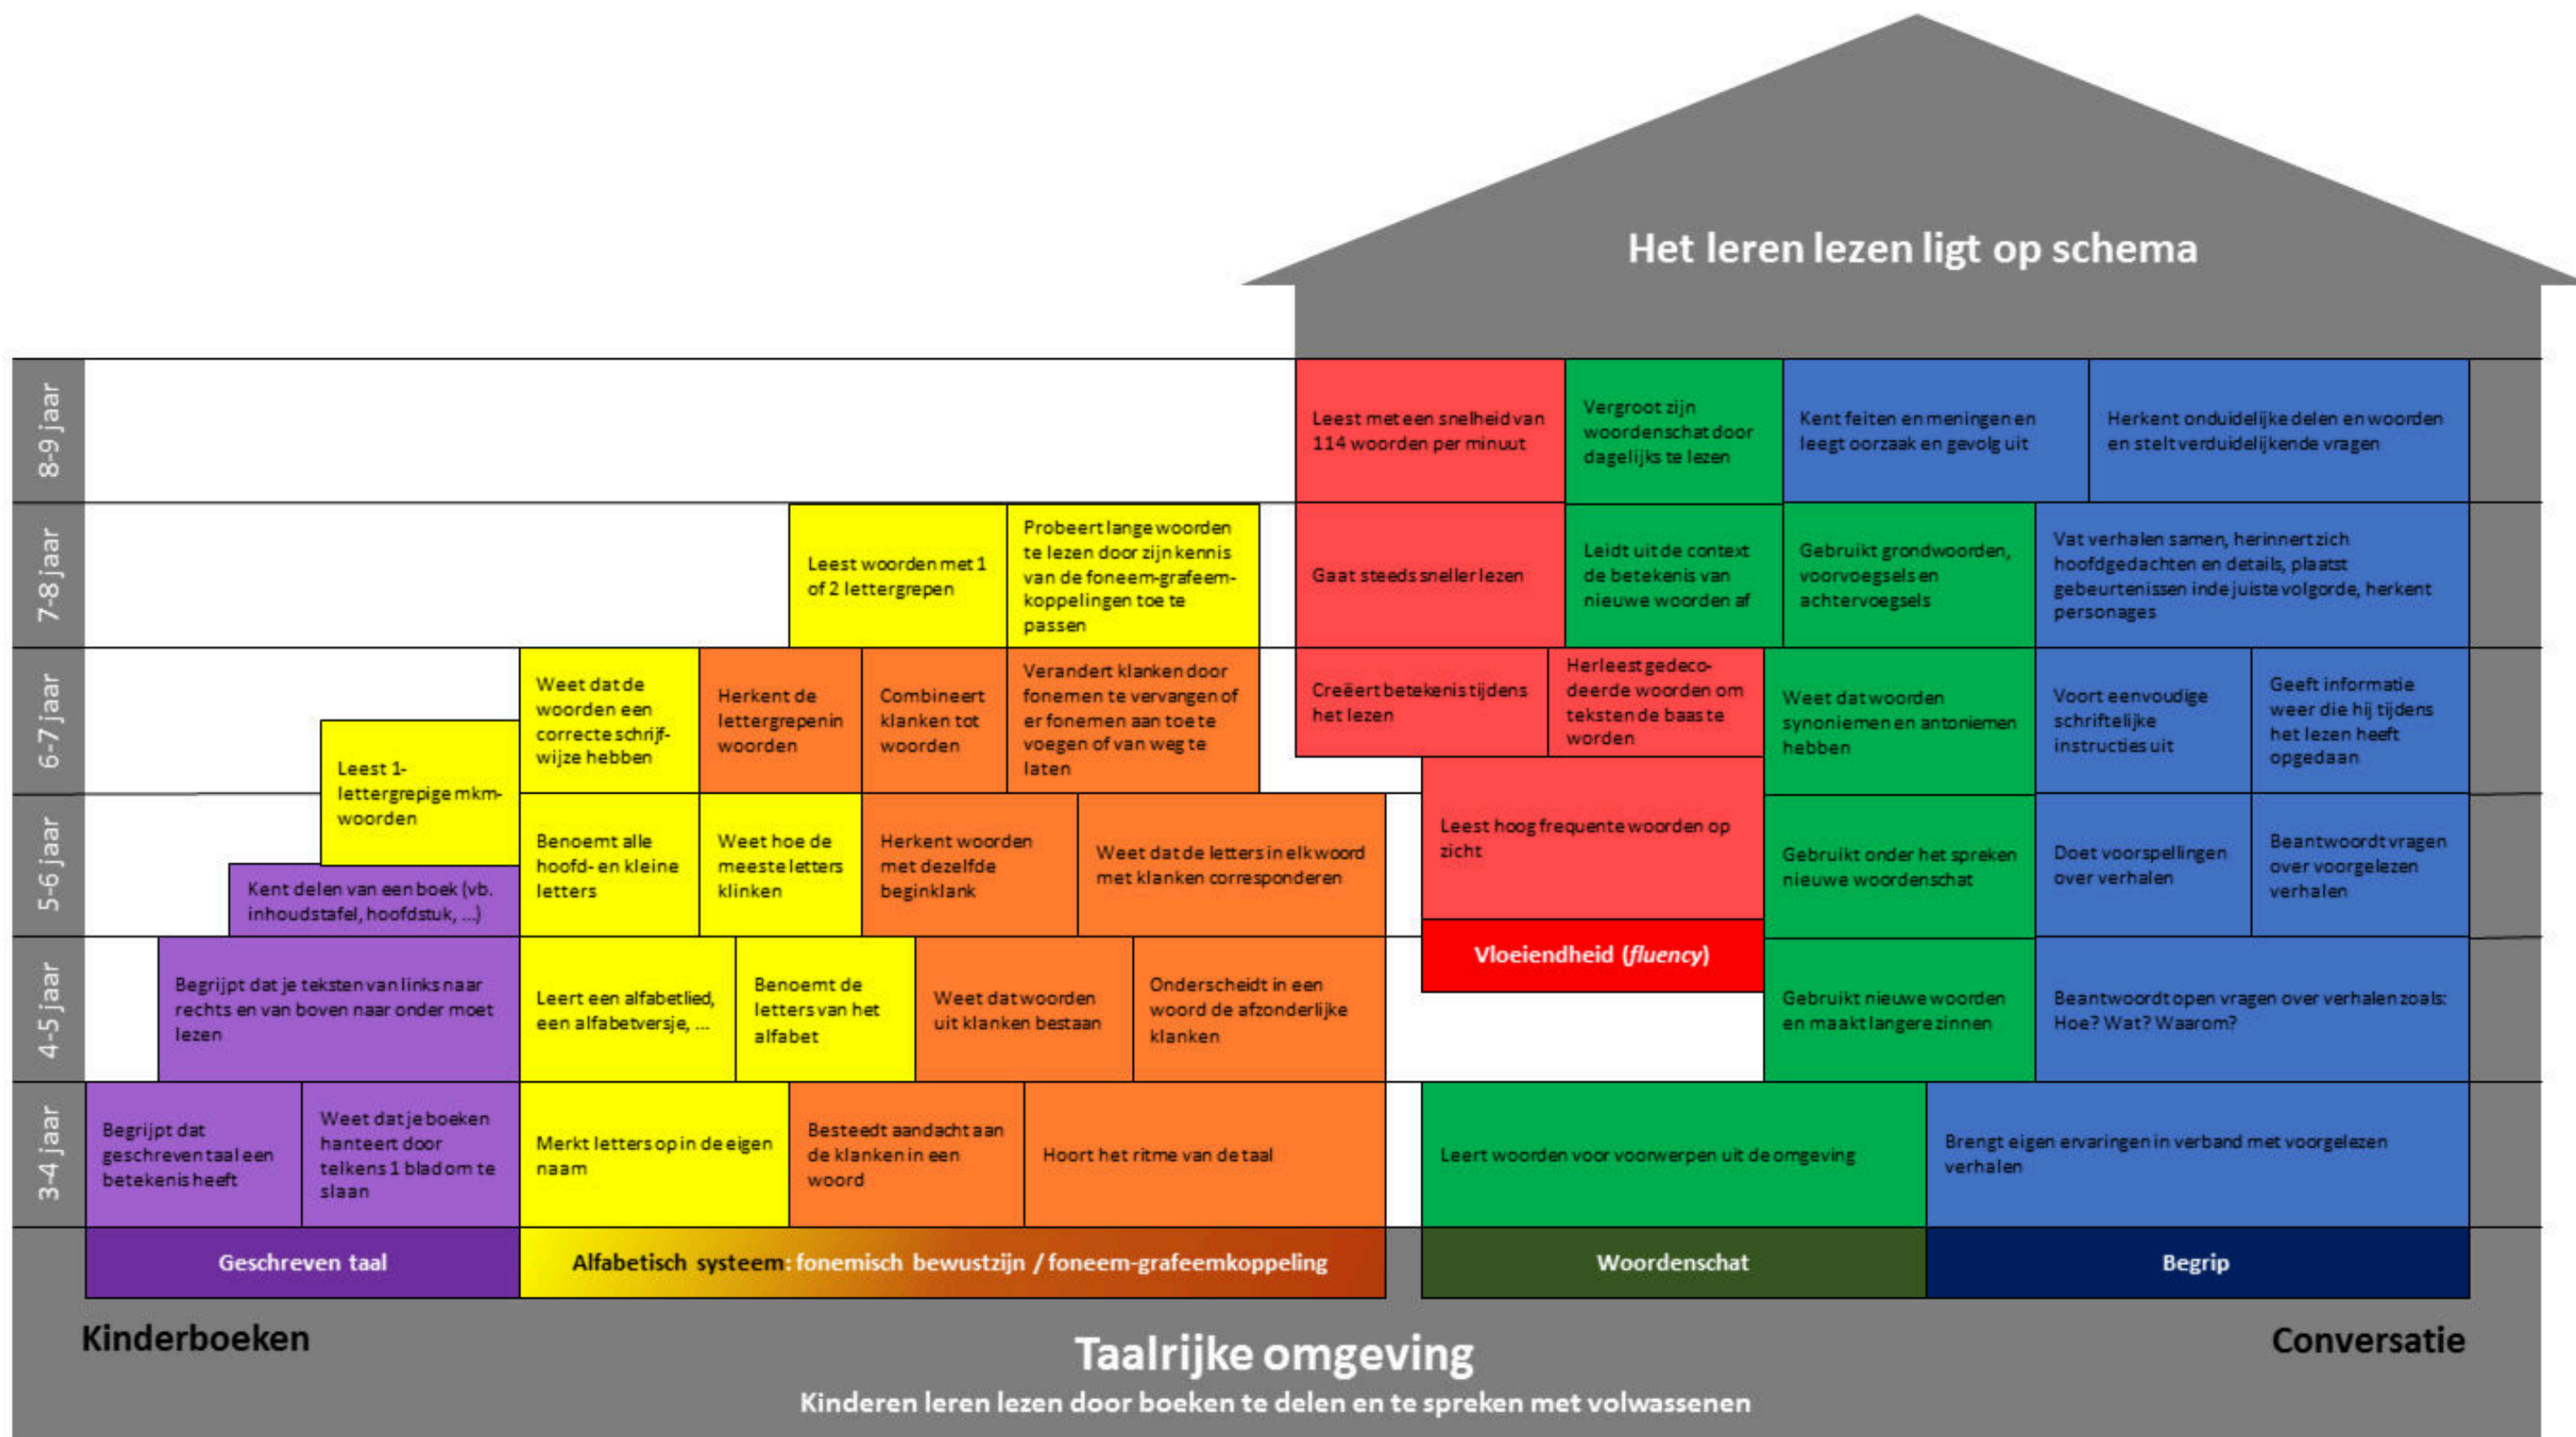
Het leren lezen ligt op schema

8-9 jaar
Leest met een snelheid van 114 woorden per minuut
Vergroot zijn woordenschat door dagelijks te lezen
Kent feiten en meningen en leegt oorzaak en gevolg uit
Herkent onduidelijke delen en woorden en stelt verduidelijkende vragen

7-8 jaar
Leest woorden met 1 of 2 lettergrepen
Probeert lange woorden te lezen door zijn kennis van de foneem-grafeem-koppelingen toe te passen
Gaat steeds sneller lezen
Leidt uit de context de betekenis van nieuwe woorden af
Gebruikt grondwoorden, voorvoegsels en achtervoegsels
Vat verhalen samen, herinnert zich hoofdgedachten en details, plaatst gebeurtenissen in de juiste volgorde, herkent personages

6-7 jaar
Leest 1-lettergrepige mkm-woorden
Weet dat de woorden een correcte schrijfwijze hebben
Herkent de lettergrepen in woorden
Combineert klanken tot woorden
Verandert klanken door fonemen te vervangen of er fonemen aan toe te voegen of van weg te laten
Creëert betekenis tijdens het lezen
Herleest gedecodeerde woorden om teksten de baas te worden
Weet dat woorden synoniemen en antoniemen hebben
Voort eenvoudige schriftelijke instructies uit
Geeft informatie weer die hij tijdens het lezen heeft opgedaan

5-6 jaar
Kent delen van een boek (vb. inhoudstafel, hoofdstuk, ...)
Benoemt alle hoofd- en kleine letters
Weet hoe de meeste letters klinken
Herkent woorden met dezelfde beginklank
Weet dat de letters in elk woord met klanken corresponderen
Leest hoog frequente woorden op zicht
Gebruikt onder het spreken nieuwe woordenschat
Doet voorspellingen over verhalen
Beantwoordt vragen over voorgelezen verhalen

Vloeiendheid (fluency)

4-5 jaar
Begrijpt dat je teksten van links naar rechts en van boven naar onder moet lezen
Leert een alfabetlied, een alfabetversje, ...
Benoemt de letters van het alfabet
Weet dat woorden uit klanken bestaan
Onderscheidt in een woord de afzonderlijke klanken
Gebruikt nieuwe woorden en maakt langere zinnen
Beantwoordt open vragen over verhalen zoals: Hoe? Wat? Waarom?

3-4 jaar
Begrijpt dat geschreven taal een betekenis heeft
Weet dat je boeken hanteert door telkens 1 blad om te slaan
Merkt letters op in de eigen naam
Besteedt aandacht aan de klanken in een woord
Hoort het ritme van de taal
Leert woorden voor voorwerpen uit de omgeving
Brengt eigen ervaringen in verband met voorgelezen verhalen

Geschreven taal
Alfabetisch systeem: fonemisch bewustzijn / foneem-grafeemkoppeling
Woordenschat
Begrip

Kinderboeken
Taalrijke omgeving
Conversatie
Kinderen leren lezen door boeken te delen en te spreken met volwassenen